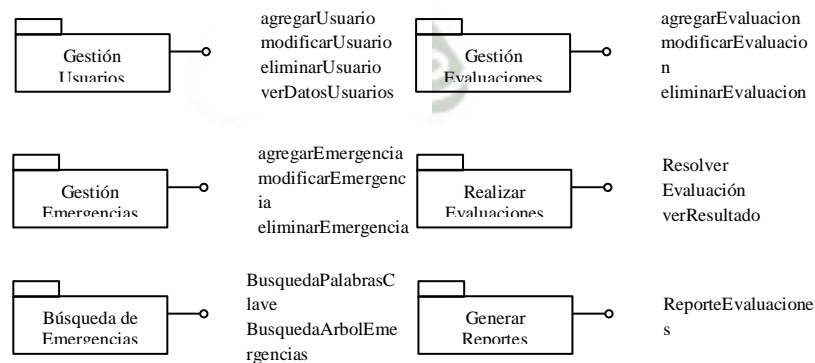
Gestión Usuarios

agregarUsuario
modificarUsuario
eliminarUsuario
verDatosUsuarios

Gestión Evaluaciones

agregarEvaluacion
modificarEvaluacion
eliminarEvaluacion

Gestión Emergencias

agregarEmergencia
modificarEmergencia
eliminarEmergencia

Realizar Evaluaciones

Resolver Evaluación
verResultado

Búsqueda de Emergencias

BusquedaPalabrasClave
BusquedaArbolEmergencias

Generar Reportes

ReporteEvaluaciones